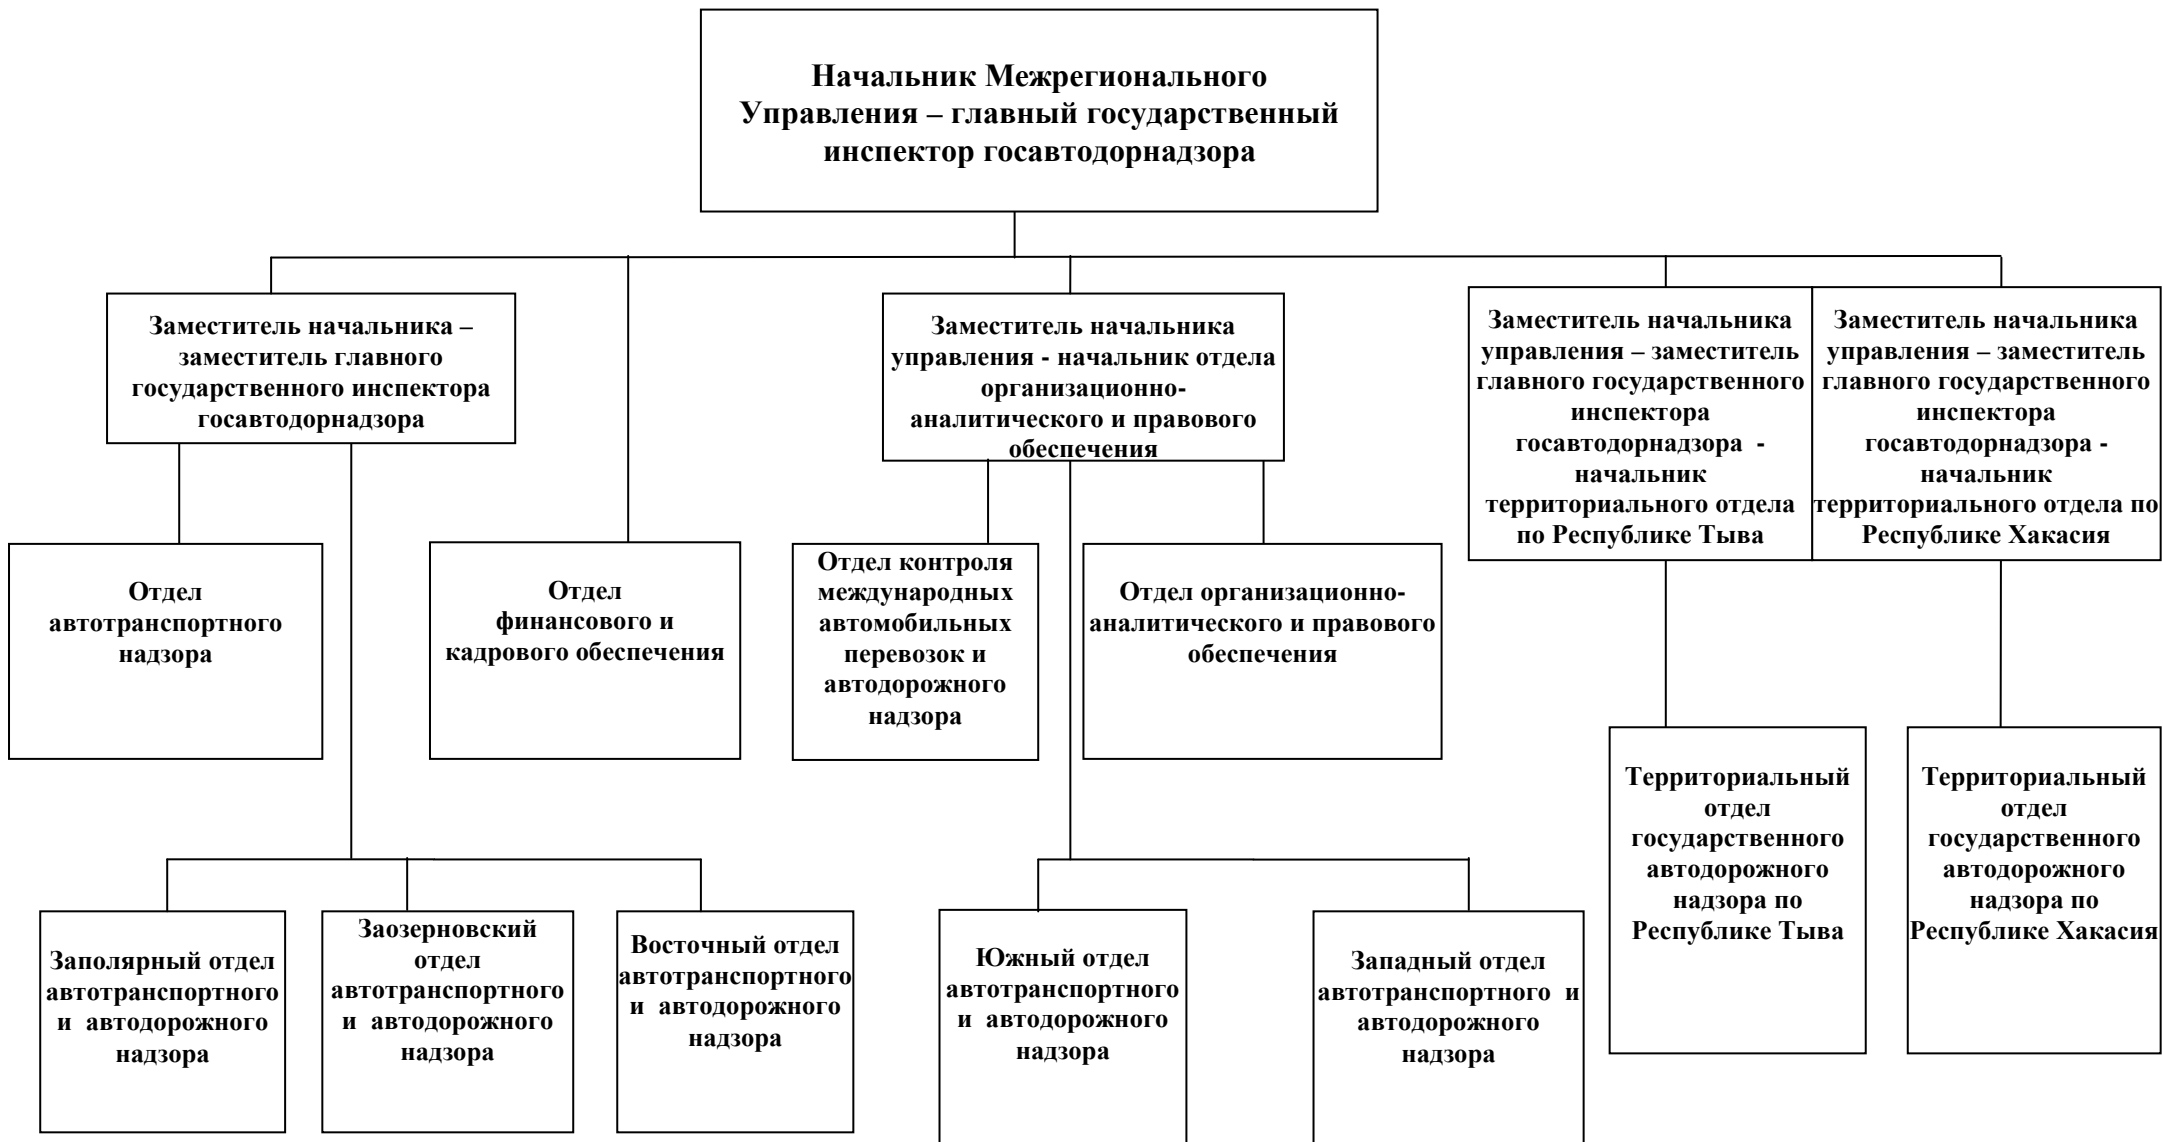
Начальник Межрегионального Управления – главный государственный инспектор госавтодорнадзора

Заместитель начальника – заместитель главного государственного инспектора госавтодорнадзора

Заместитель начальника управления - начальник отдела организационно-аналитического и правового обеспечения

Заместитель начальника управления – заместитель главного государственного инспектора госавтодорнадзора - начальник территориального отдела по Республике Тыва

Заместитель начальника управления – заместитель главного государственного инспектора госавтодорнадзора - начальник территориального отдела по Республике Хакасия

Отдел автотранспортного надзора

Отдел финансового и кадрового обеспечения

Отдел контроля международных автомобильных перевозок и автодорожного надзора

Отдел организационно-аналитического и правового обеспечения

Территориальный отдел государственного автодорожного надзора по Республике Тыва

Территориальный отдел государственного автодорожного надзора по Республике Хакасия

Заполярный отдел автотранспортного и автодорожного надзора

Заозерновский отдел автотранспортного и автодорожного надзора

Восточный отдел автотранспортного и автодорожного надзора

Южный отдел автотранспортного и автодорожного надзора

Западный отдел автотранспортного и автодорожного надзора